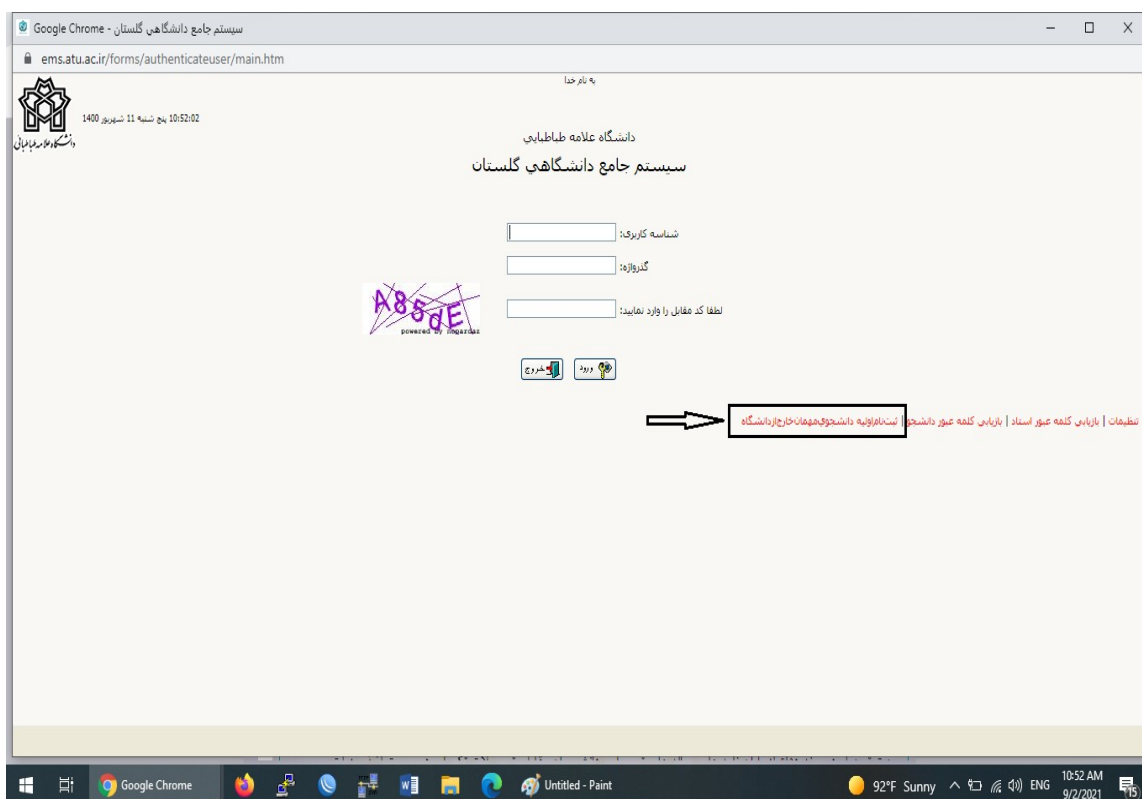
سيستم جامع دانشگاهي گلستان - Google Chrome

ems.atu.ac.ir/forms/authenticateuser/main.htm

به نام خدا

10:52:02 پنج شنبه 11 شهریور 1400

دانشگاه علامه طباطبائی

دانشگاه علامه طباطبايي

سيستم جامع دانشگاهي گلستان

شناسه کاربری:

گذرواژه:

لطفا کد مقابل را وارد نمایید:

A85dE
powered by Negarsaz

ورود

خروج

تنظیمات | بازيابي کلمه عبور استاد | بازيابي کلمه عبور دانشجو | ثبت‌نام‌اولیه دانشجوی‌مهمان‌خارج‌ازدانشگاه

Google Chrome

Untitled - Paint

92°F Sunny

ENG

10:52 AM
9/2/2021

15